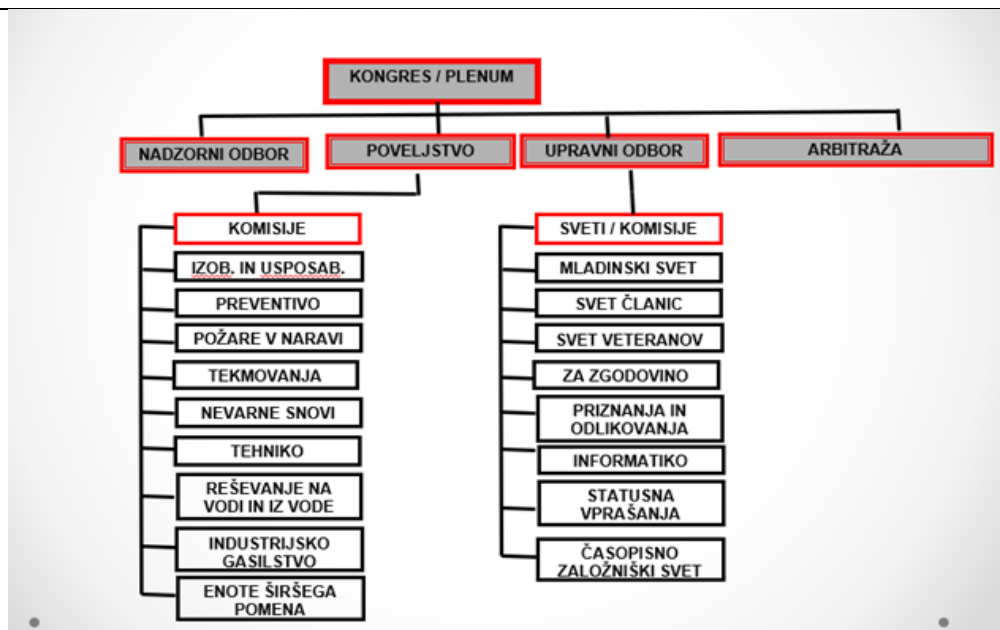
KONGRES / PLENUM

NADZORNI ODBOR

POVELJSTVO

UPRAVNI ODBOR

ARBITRAŽA

KOMISIJE

IZOB. IN USPOSAB.

PREVENTIVO

POŽARE V NARAVI

TEKMOVANJA

NEVARNE SNOVI

TEHNIKO

REŠEVANJE NA VODI IN IZ VODE

INDUSTRIJSKO GASILSTVO

ENOTE ŠIRŠEGA POMENA

SVETI / KOMISIJE

MLADINSKI SVET

SVET ČLANIC

SVET VETERANOV

ZA ZGODOVINO

PRIZNANJA IN ODLIKOVANJA

INFORMATIKO

STATUSNA VPRAŠANJA

ČASOPISNO ZALOŽNIŠKI SVET